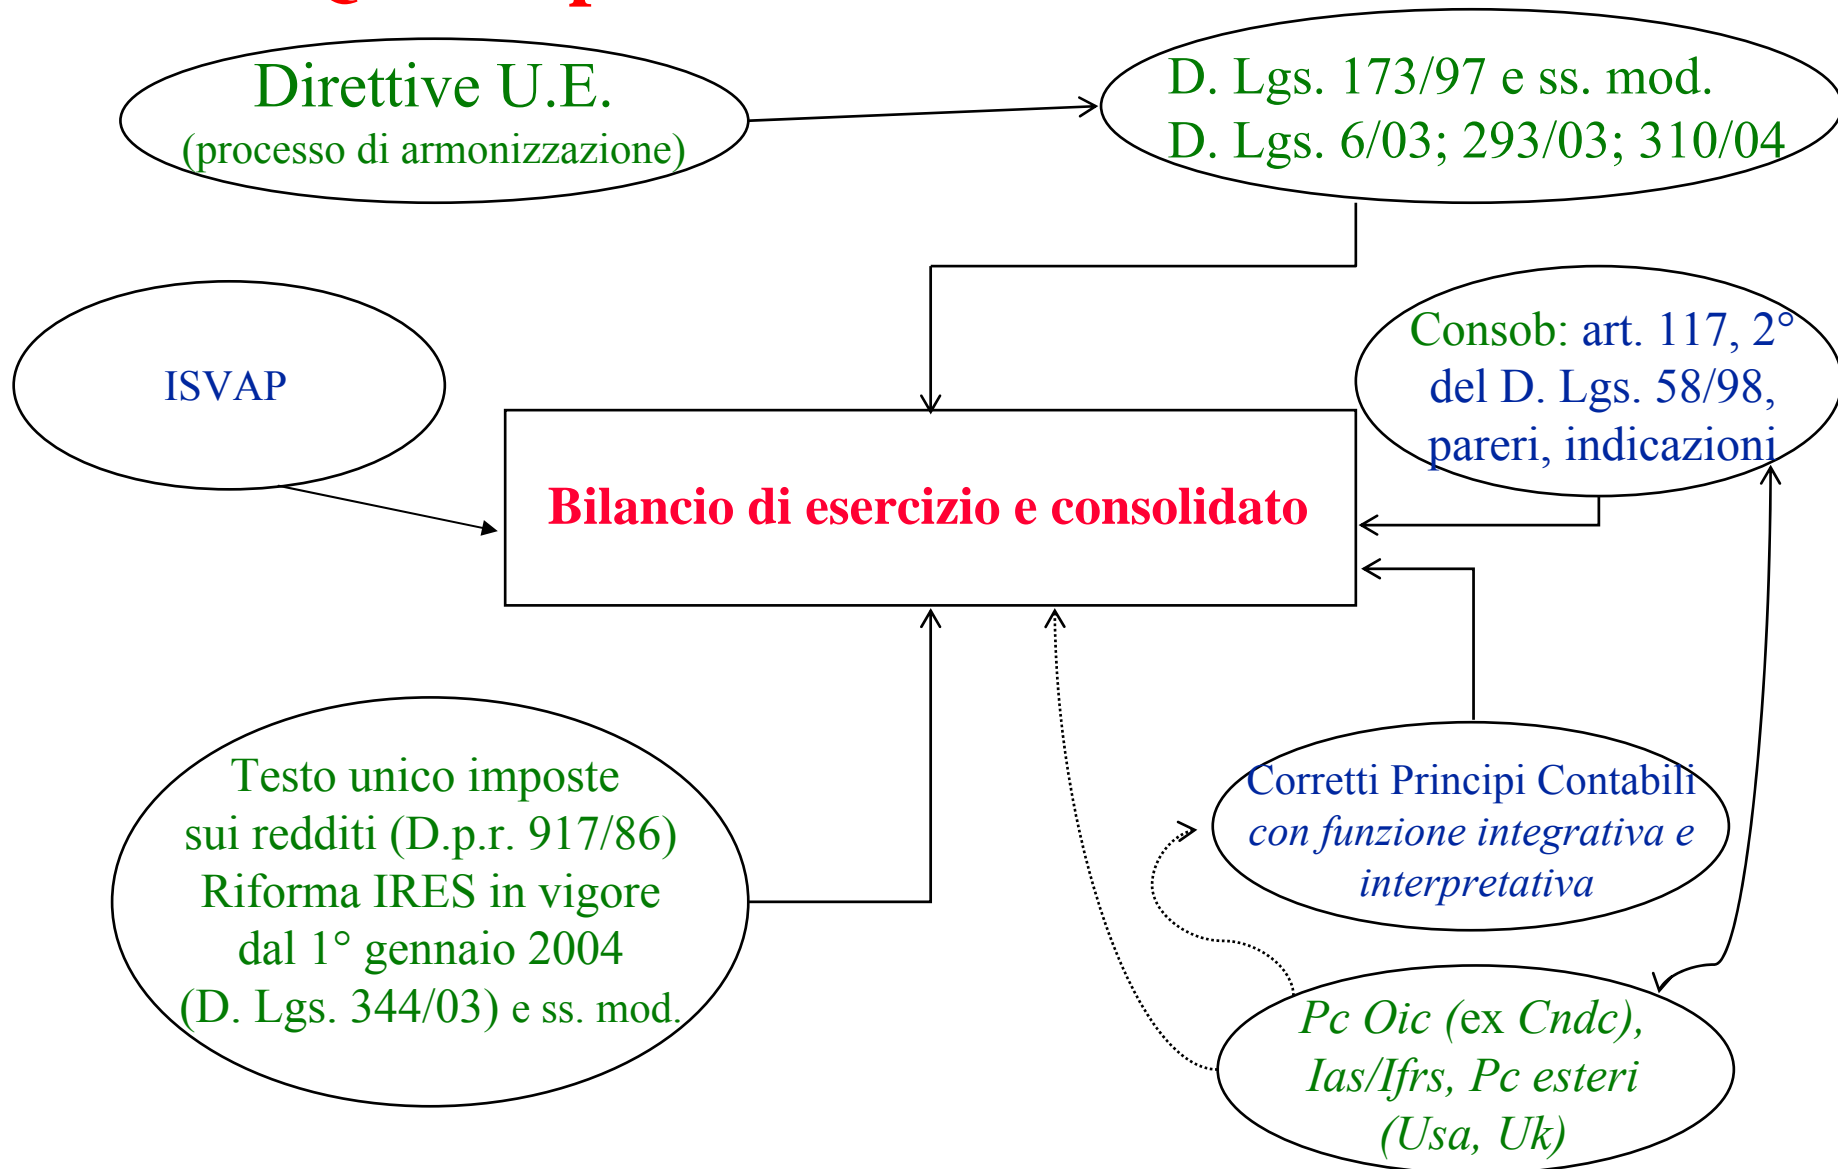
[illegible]

Direttive U.E.
(processo di armonizzazione)

D. Lgs. 173/97 e ss. mod.
D. Lgs. 6/03; 293/03; 310/04

ISVAP

Bilancio di esercizio e consolidato

Consob: art. 117, 2° del D. Lgs. 58/98, pareri, indicazioni

Testo unico imposte sui redditi (D.p.r. 917/86)
Riforma IRES in vigore dal 1° gennaio 2004
(D. Lgs. 344/03) e ss. mod.

Corretti Principi Contabili
con funzione integrativa e interpretativa

Pc Oic (ex Cndc), Ias/Ifrs, Pc esteri (Usa, Uk)